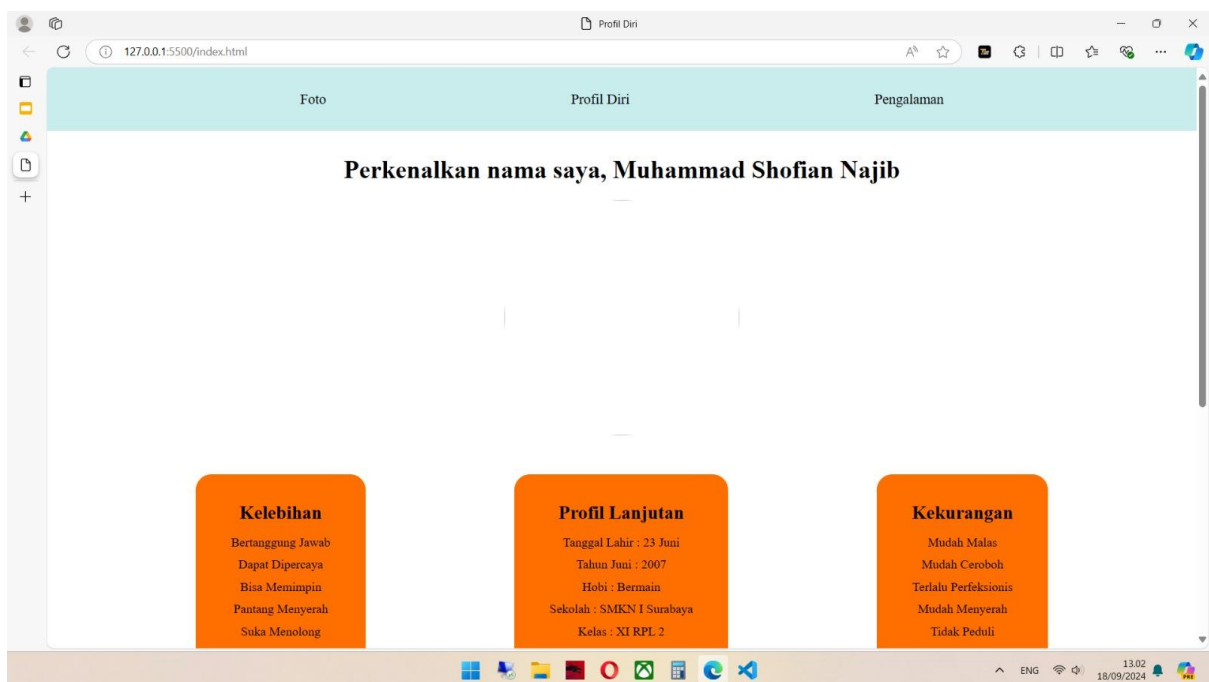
Profil Diri

127.0.0.1:5500/index.html

Foto

Profil Diri

Pengalaman

Perkenalkan nama saya, Muhammad Shofian Najib

Kelebihan

Bertanggung Jawab
Dapat Dipercaya
Bisa Memimpin
Pantang Menyerah
Suka Menolong

Profil Lanjutan

Tanggal Lahir : 23 Juni
Tahun Juni : 2007
Hobi : Bermain
Sekolah : SMKN I Surabaya
Kelas : XI RPL 2

Kekurangan

Mudah Malas
Mudah Ceroboh
Terlalu Perfeksionis
Mudah Menyerah
Tidak Peduli

ENG
13.02
18/09/2024